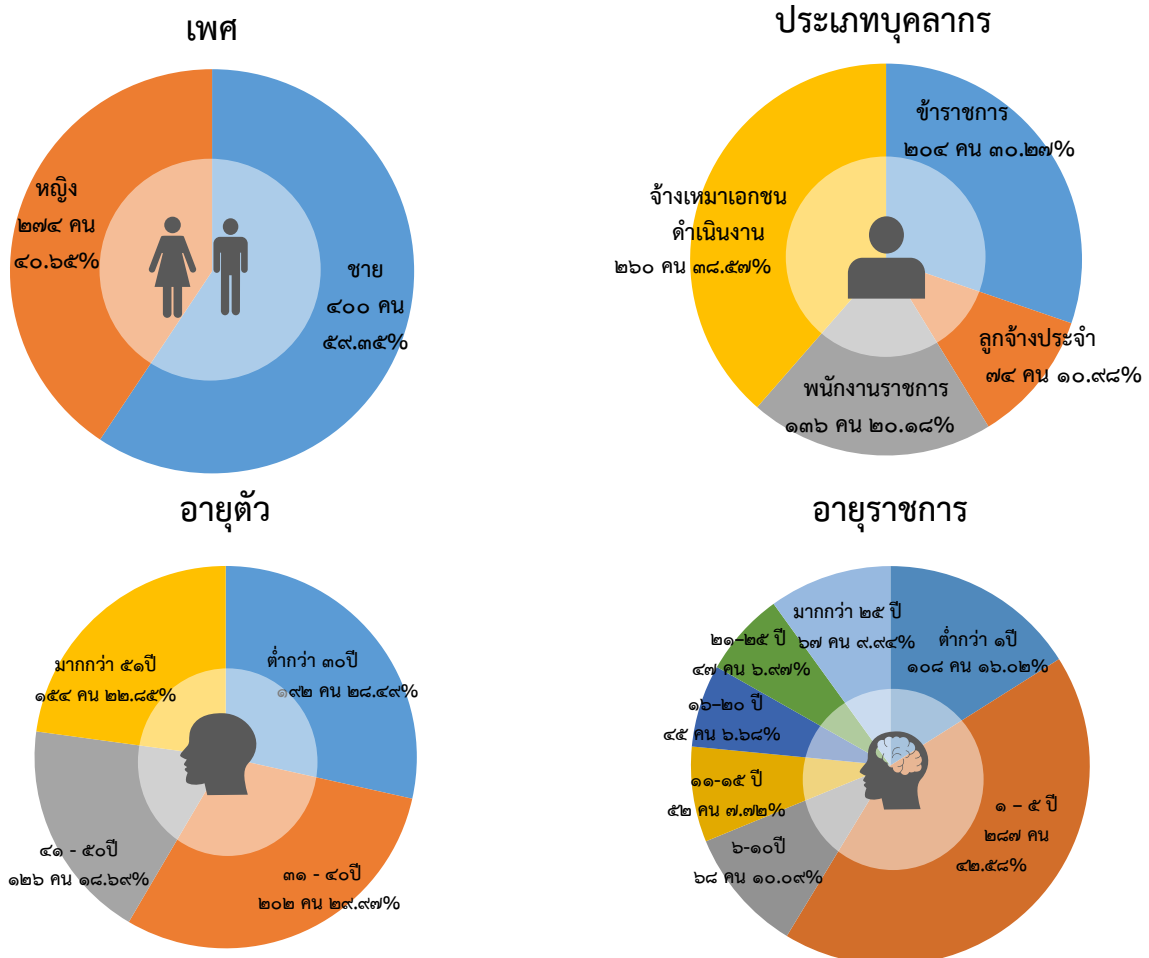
เพศ

หญิง
๒๗๔ คน
๔๐.๖๕%

ชาย
๔๐๐ คน
๕๙.๓๕%

ประเภทบุคลากร

ข้าราชการ
๒๐๔ คน ๓๐.๒๗%

จ้างเหมาเอกชน
ดำเนินงาน
๒๖๐ คน ๓๘.๕๗%

ลูกจ้างประจำ
๗๔ คน ๑๐.๙๘%

พนักงานราชการ
๑๓๖ คน ๒๐.๑๘%

อายุตัว

มากกว่า ๕๑ปี
๑๕๔ คน ๒๒.๘๕%

ต่ำกว่า ๓๐ปี
๑๙๒ คน ๒๘.๔๙%

๔๑ - ๕๐ปี
๑๒๖ คน ๑๘.๖๙%

๓๑ - ๔๐ปี
๒๐๒ คน ๒๙.๙๗%

อายุราชการ

มากกว่า ๒๕ ปี
๖๗ คน ๙.๙๔%

ต่ำกว่า ๑ปี
๑๐๘ คน ๑๖.๐๒%

๒๑-๒๕ ปี
๔๗ คน ๖.๙๗%

๑๖-๒๐ ปี
๔๕ คน ๖.๖๘%

๑๑-๑๕ ปี
๕๒ คน ๗.๗๒%

๖-๑๐ปี
๖๘ คน ๑๐.๐๙%

๑ – ๕ ปี
๒๘๗ คน
๔๒.๕๘%